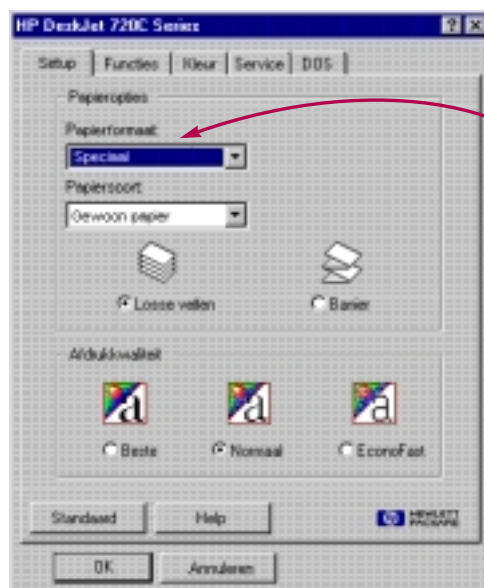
HP DeskJet 720C Series

? X

Setup | Functies | Kleur | Service | DOS

Papieropties

Papierformaat:

Speciaal

Papiersoort:

Gewoon papier

Losse vellen

Banier

Afdrukkwaliteit

a

a

a

Beste

Normaal

EconoFast

Standaard

Help

HEWLETT PACKARD

OK

Annuleren